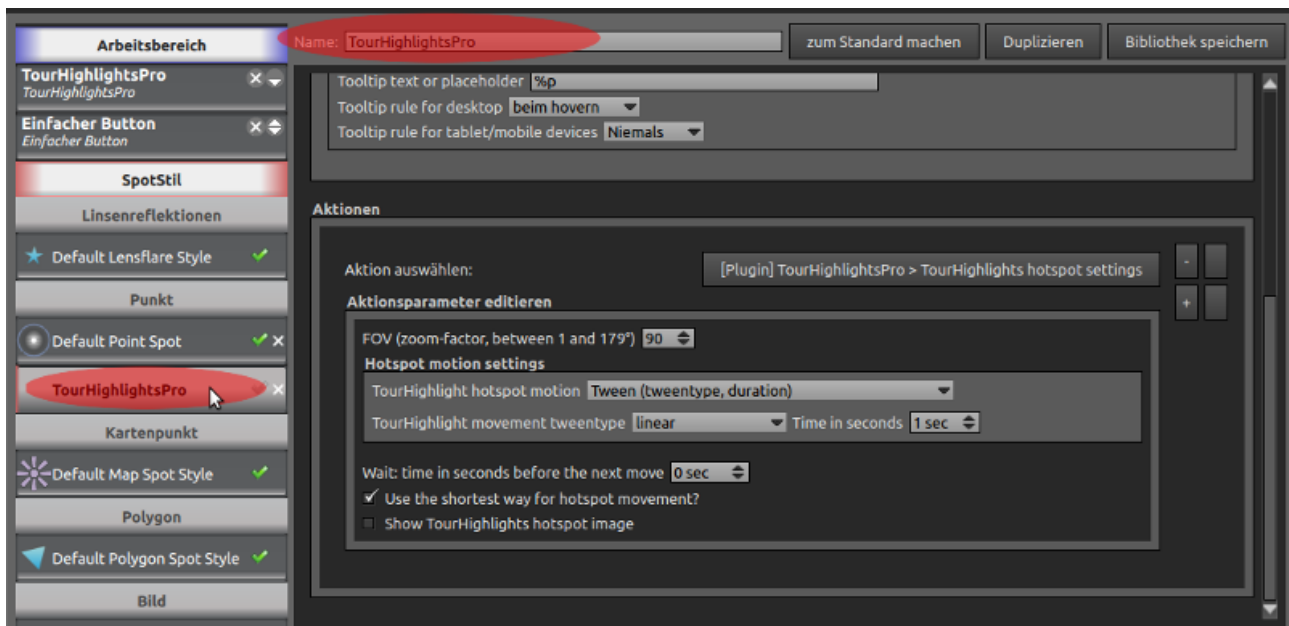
Arbeitsbereich

TourHighlightsPro
TourHighlightsPro

Einfacher Button
Einfacher Button

SpotStil

Linsenreflektionen

Default Lensflare Style

Punkt

Default Point Spot

TourHighlightsPro

Kartenpunkt

Default Map Spot Style

Polygon

Default Polygon Spot Style

Bild

Name: TourHighlightsPro

zum Standard machen

Duplizieren

Bibliothek speichern

Tooltip text or placeholder %p
Tooltip rule for desktop beim hovern
Tooltip rule for tablet/mobile devices Niemals

Aktionen

Aktion auswählen: [Plugin] TourHighlightsPro > TourHighlights hotspot settings

-

+

Aktionsparameter editieren

FOV (zoom-factor, between 1 and 179°) 90

Hotspot motion settings

TourHighlight hotspot motion Tween (tweentype, duration)

TourHighlight movement tweentype linear Time in seconds 1 sec

Wait: time in seconds before the next move 0 sec

Use the shortest way for hotspot movement?

Show TourHighlights hotspot image